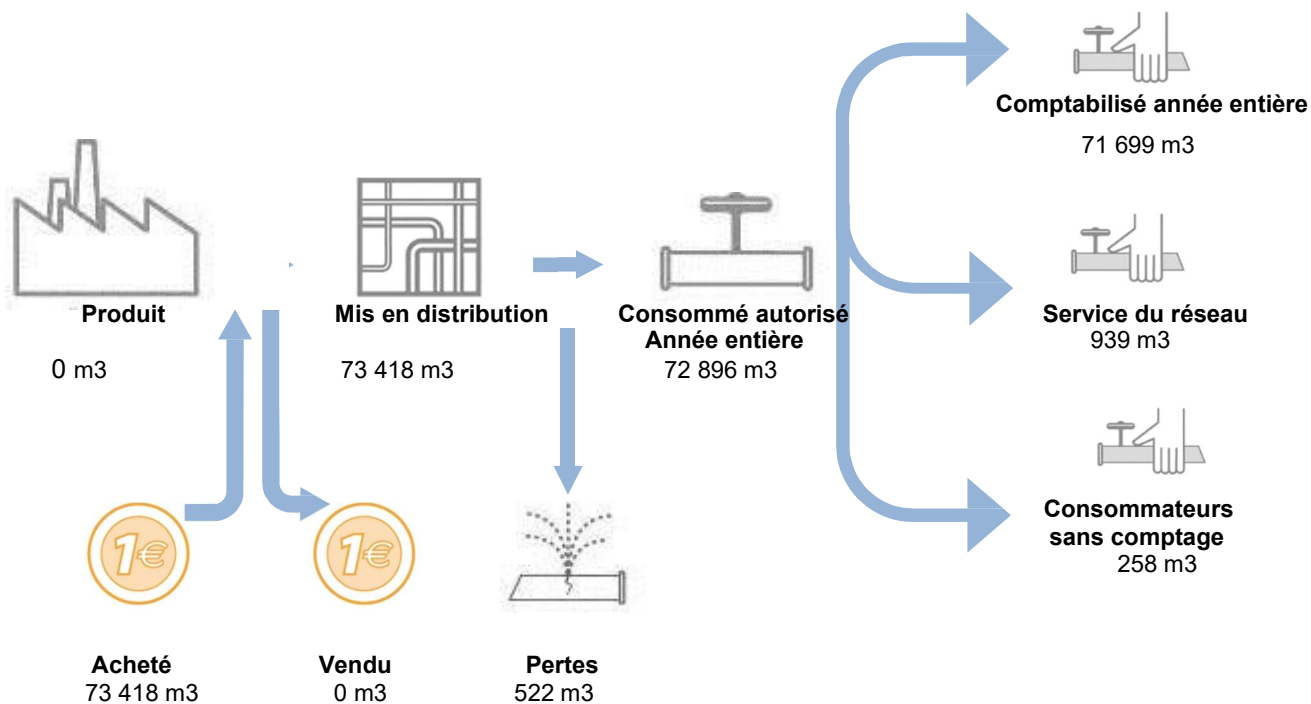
Comptabilisé année entière
71 699 m3

Produit
0 m3

Mis en distribution
73 418 m3

Consommé autorisé
Année entière
72 896 m3

Service du réseau
939 m3

Consommateurs
sans comptage
258 m3

1€

1€

Acheté
73 418 m3

Vendu
0 m3

Pertes
522 m3